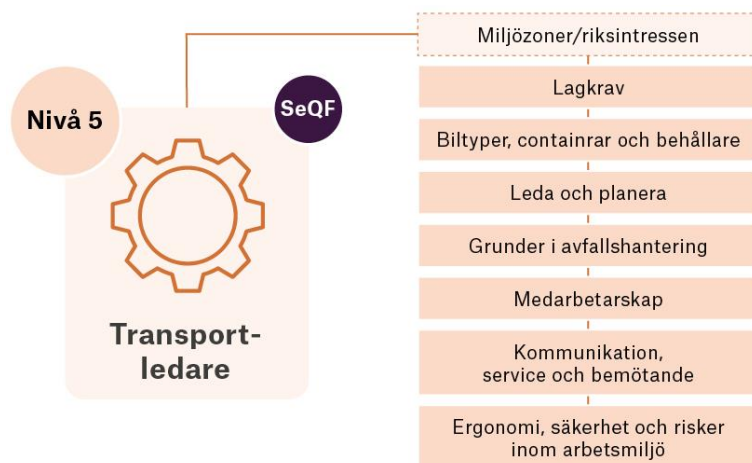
Nivå 5

SeQF

Transportledare

Miljözoner/riksintressen

Lagkrav

Biltyper, containrar och behållare

Leda och planera

Grunder i avfallshantering

Medarbetarskap

Kommunikation, service och bemötande

Ergonomi, säkerhet och risker inom arbetsmiljö